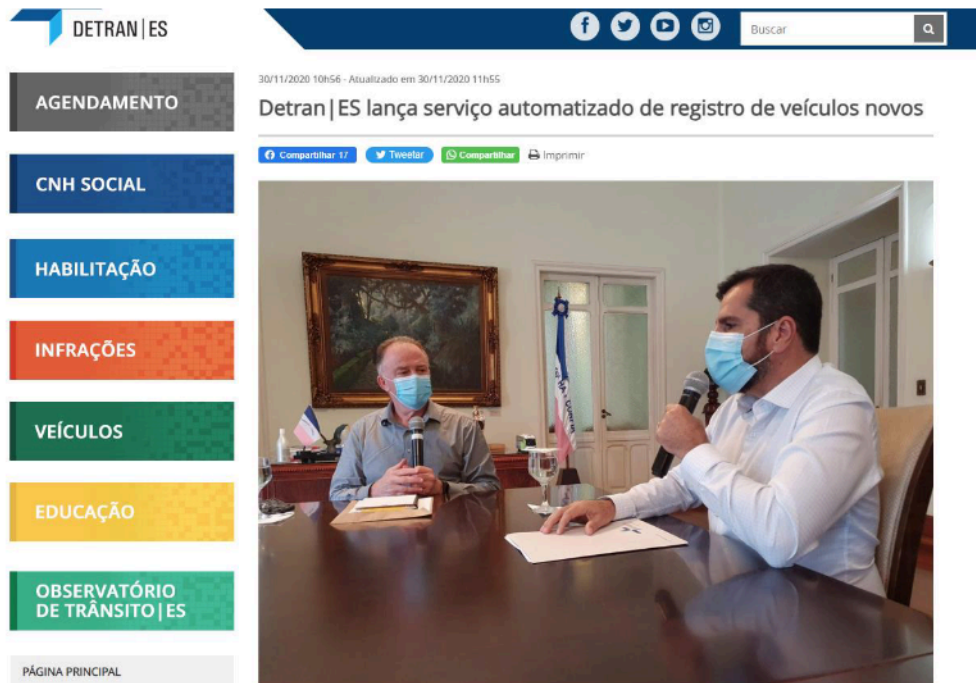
DETRAN | ES

Buscar

AGENDAMENTO

CNH SOCIAL

HABILITAÇÃO

INFRAÇÕES

VEÍCULOS

EDUCAÇÃO

OBSERVATÓRIO DE TRÂNSITO | ES

PÁGINA PRINCIPAL

30/11/2020 10h56 - Atualizado em 30/11/2020 11h55

Detran | ES lança serviço automatizado de registro de veículos novos

Compartilhar 17 Tweetar Compartilhar Imprimir